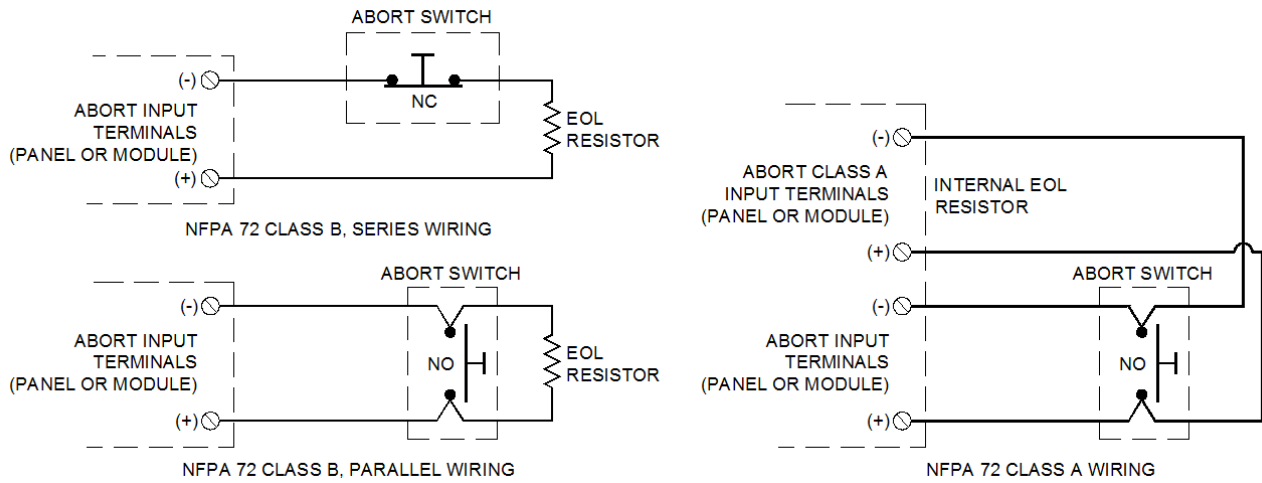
ABORT SWITCH

(-)

NC

ABORT INPUT TERMINALS (PANEL OR MODULE)

EOL RESISTOR

(+)

NFPA 72 CLASS B, SERIES WIRING

ABORT SWITCH

(-)

ABORT INPUT TERMINALS (PANEL OR MODULE)

NO

EOL RESISTOR

(+)

NFPA 72 CLASS B, PARALLEL WIRING

(-)

ABORT CLASS A INPUT TERMINALS (PANEL OR MODULE)

INTERNAL EOL RESISTOR

(+)

ABORT SWITCH

(-)

ABORT INPUT TERMINALS (PANEL OR MODULE)

NO

(+)

NFPA 72 CLASS A WIRING